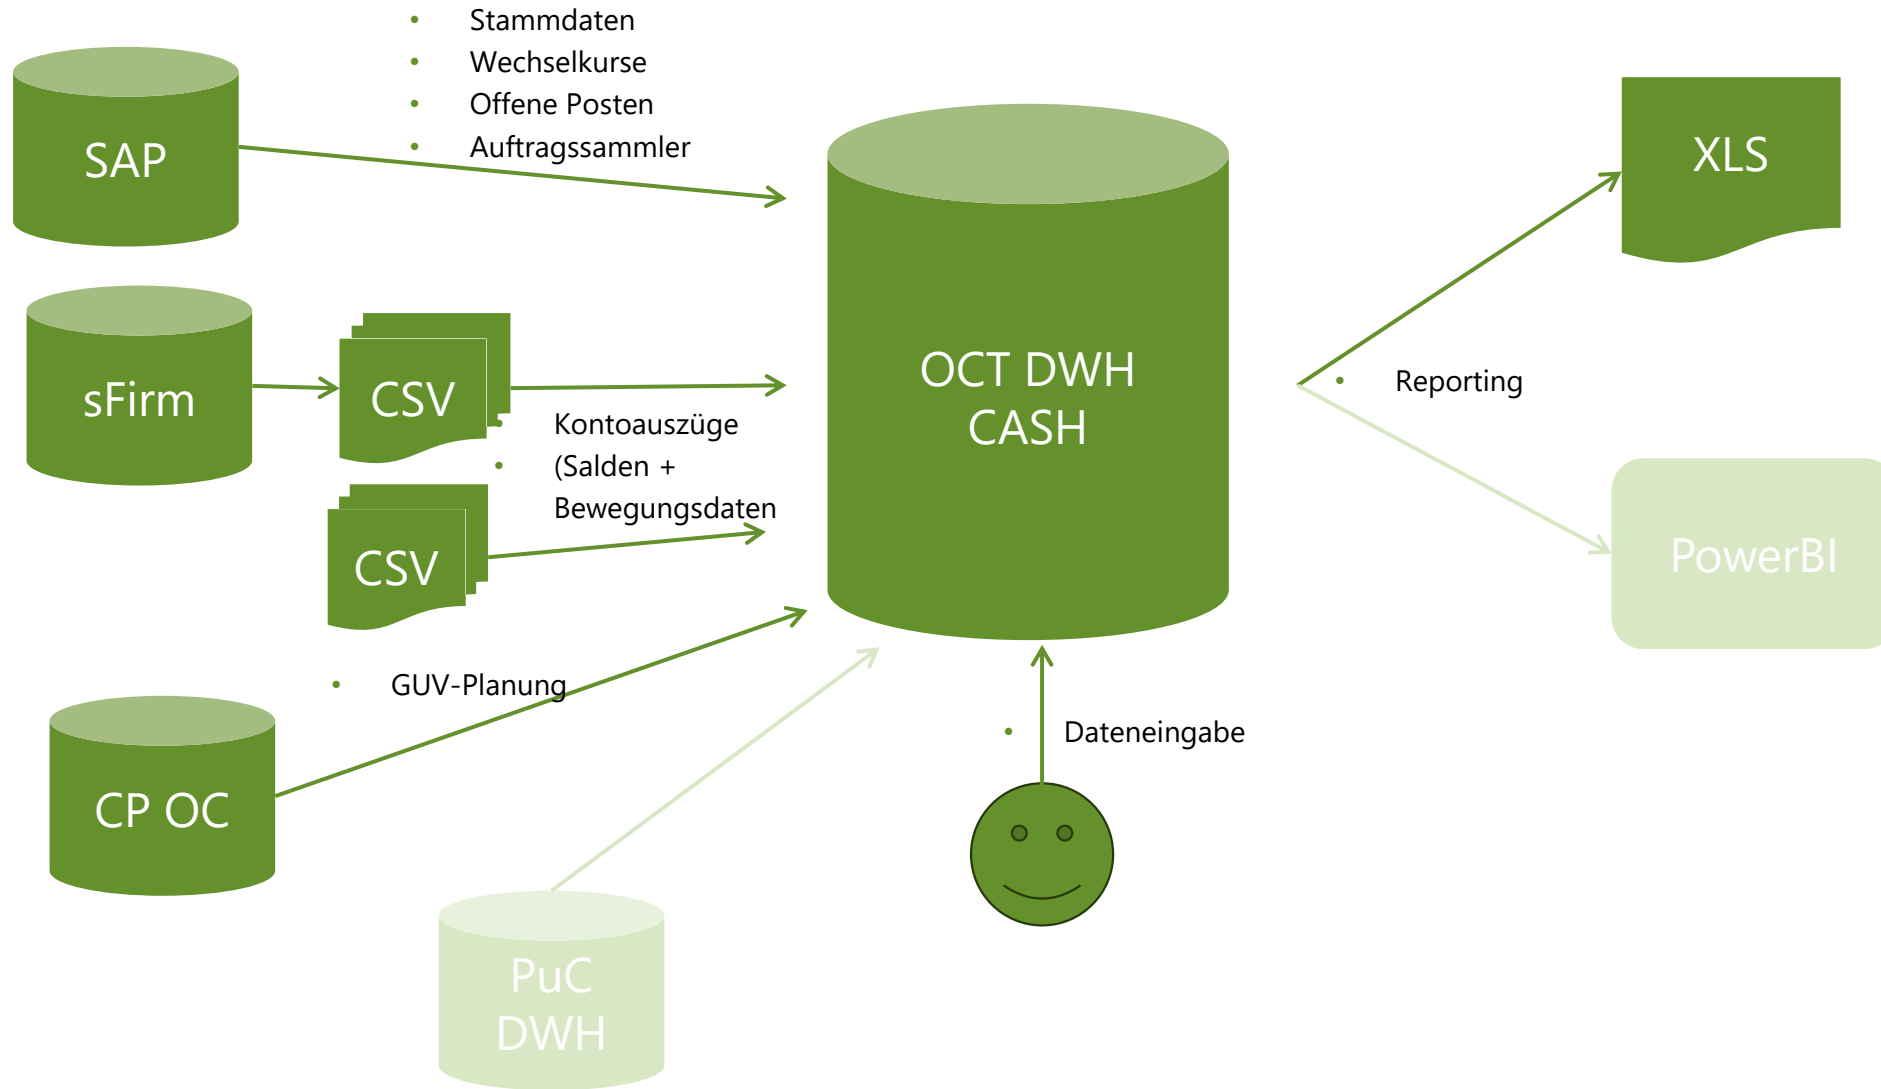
- Stammdaten
- Wechselkurse
- Offene Posten
- Auftragssammler

SAP

sFirm

CSV

- Kontoauszüge
- (Salden + Bewegungsdaten

CSV

OCT DWH CASH

XLS

- Reporting

PowerBI

- GUV-Planung

CP OC

- Dateneingabe

PuC DWH